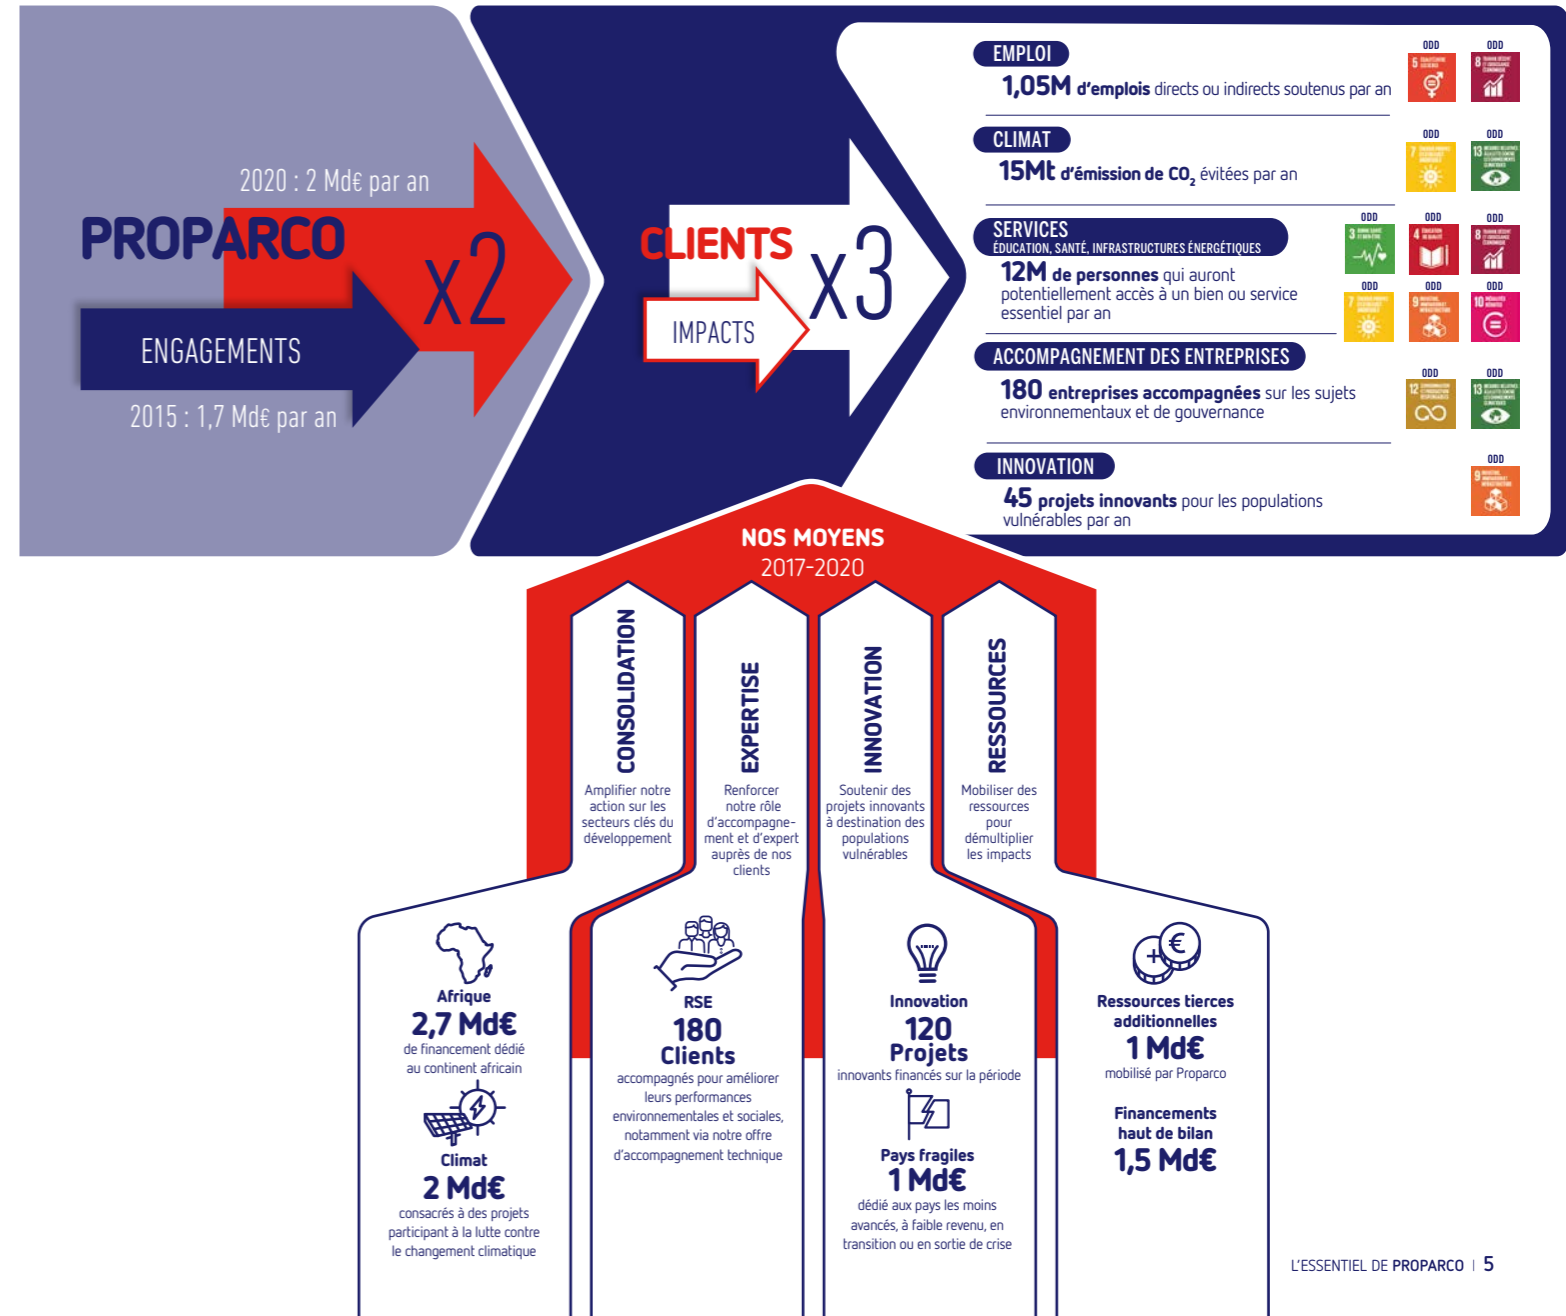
2020 : 2 Md€ par an

PROPARCO

x2

ENGAGEMENTS

2015 : 1,7 Md€ par an

CLIENTS

IMPACTS

x3

EMPLOI
1,05M d'emplois directs ou indirects soutenus par an

ODD ODD

CLIMAT
15Mt d'émission de $CO_2$ évitées par an

ODD ODD

SERVICES
ÉDUCATION, SANTÉ, INFRASTRUCTURES ÉNERGÉTIQUES
12M de personnes qui auront potentiellement accès à un bien ou service essentiel par an

ODD ODD ODD ODD ODD ODD

ACCOMPAGNEMENT DES ENTREPRISES
180 entreprises accompagnées sur les sujets environnementaux et de gouvernance

ODD ODD

INNOVATION
45 projets innovants pour les populations vulnérables par an

ODD

NOS MOYENS
2017-2020

CONSOLIDATION
Amplifier notre action sur les secteurs clés du développement

EXPERTISE
Renforcer notre rôle d'accompagnement et d'expert auprès de nos clients

INNOVATION
Soutenir des projets innovants à destination des populations vulnérables

RESSOURCES
Mobiliser des ressources pour démultiplier les impacts

Afrique
2,7 Md€
de financement dédié au continent africain

Climat
2 Md€
consacrés à des projets participant à la lutte contre le changement climatique

RSE
180 Clients
accompagnés pour améliorer leurs performances environnementales et sociales, notamment via notre offre d'accompagnement technique

Innovation
120 Projets
innovants financés sur la période

Pays fragiles
1 Md€
dédié aux pays les moins avancés, à faible revenu, en transition ou en sortie de crise

Ressources tierces additionnelles
1 Md€
mobilisé par Proparco

Financements haut de bilan
1,5 Md€

L'ESSENTIEL DE PROPARCO | 5